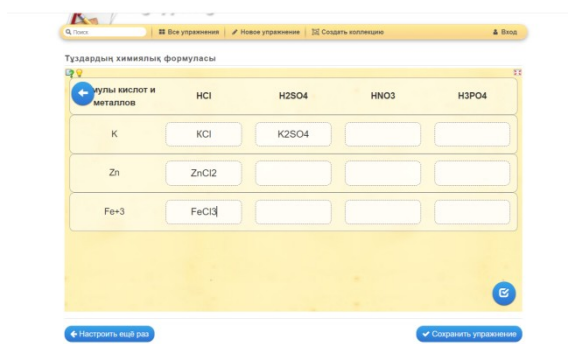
Поиск | Все упражнения | Новое упражнение | Создать коллекцию | Вход

Тұздардың химиялық формуласы

| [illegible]мулы кислот и металлов | HCl | H2SO4 | HNO3 | H3PO4 |
|---|---|---|---|---|
| K | KCl | K2SO4 | | |
| Zn | ZnCl2 | | | |
| Fe+3 | FeCl3 | | | |

Настроить ещё раз

Сохранить упражнение